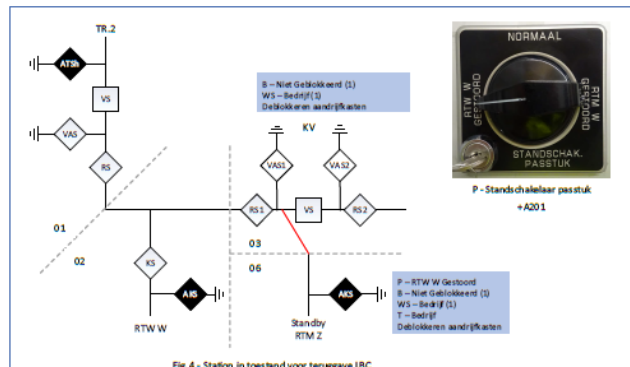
TR.2

ATSh

VS

VAS

RS

B – Niet Geblokkeerd (1)
WS – Bedrijf (1)
Deblokkeren aandrijfkasten

KV

VAS1

VAS2

RS1

VS

RS2

01

02

03

06

KS

AKS

RTW W

AKS

Standby
RTM Z

P – RTW W Gestoord
B – Niet Geblokkeerd (1)
WS – Bedrijf (1)
T – Bedrijf
Deblokkeren aandrijfkasten

NORMAAL
RTW W GESTOORD
RTM W GESTOORD
STANDSCHAK. PASSTUK

P - Standschakelaar passtuk
+A201

Fig 4 - Station in toestand voor teruggave LBC